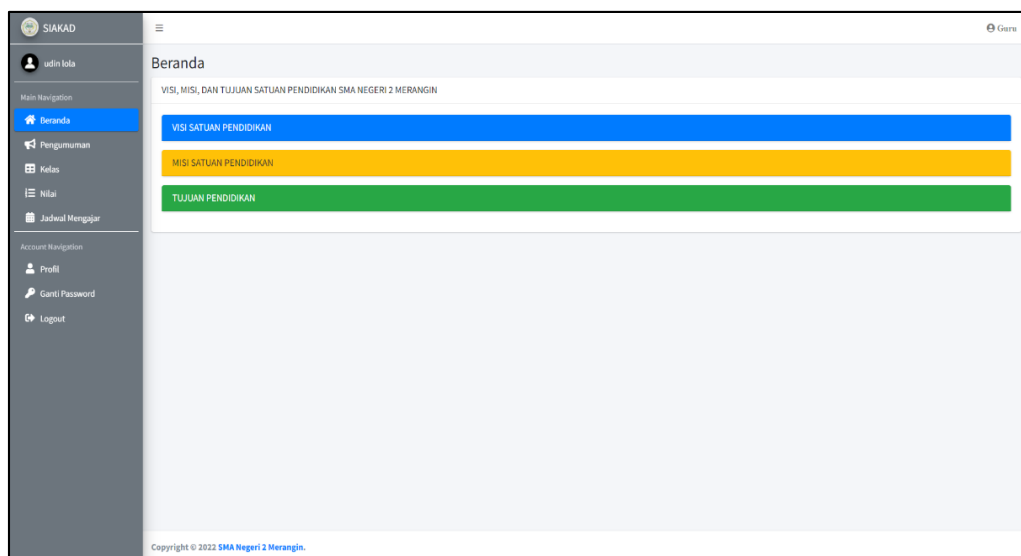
SIAKAD

udin lola

Main Navigation

Beranda

Pengumuman

Kelas

Nilai

Jadwal Mengajar

Account Navigation

Profil

Ganti Password

Logout

Guru

Beranda

VISI, MISI, DAN TUJUAN SATUAN PENDIDIKAN SMA NEGERI 2 MERANGIN

VISI SATUAN PENDIDIKAN

MISI SATUAN PENDIDIKAN

TUJUAN PENDIDIKAN

Copyright © 2022 SMA Negeri 2 Merangin.